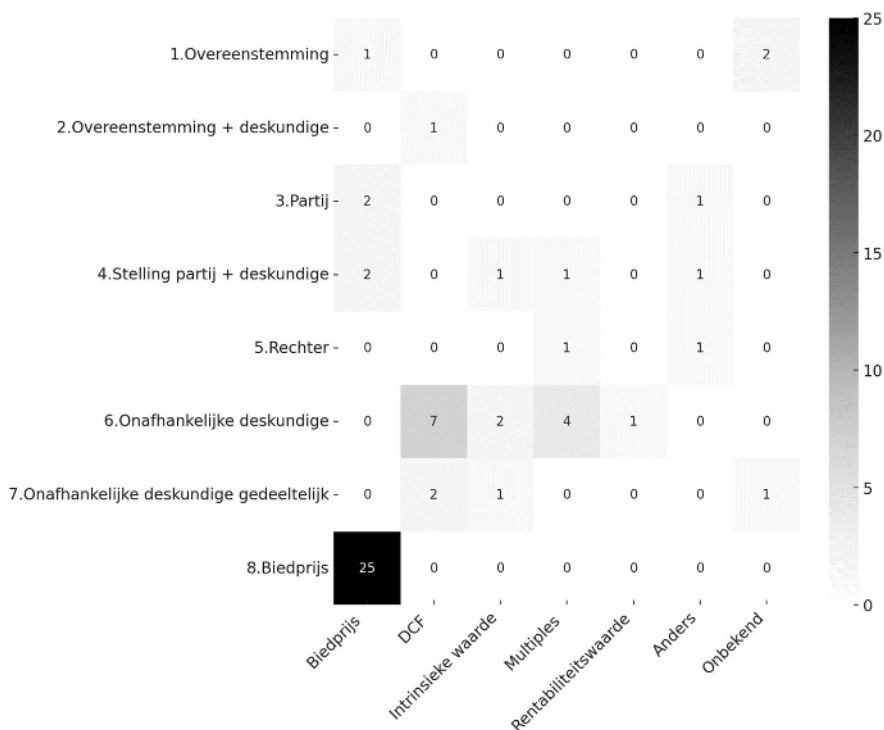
| | Biedprijs | DCF | Intrinsieke waarde | Multiples | Rentabiliteitswaarde | Anders | Onbekend |
|---|---|---|---|---|---|---|---|
| 1.Overeenstemming | 1 | 0 | 0 | 0 | 0 | 0 | 2 |
| 2.Overeenstemming + deskundige | 0 | 1 | 0 | 0 | 0 | 0 | 0 |
| 3.Partij | 2 | 0 | 0 | 0 | 0 | 1 | 0 |
| 4.Stelling partij + deskundige | 2 | 0 | 1 | 1 | 0 | 1 | 0 |
| 5.Rechter | 0 | 0 | 0 | 1 | 0 | 1 | 0 |
| 6.Onafhankelijke deskundige | 0 | 7 | 2 | 4 | 1 | 0 | 0 |
| 7.Onafhankelijke deskundige gedeeltelijk | 0 | 2 | 1 | 0 | 0 | 0 | 1 |
| 8.Biedprijs | 25 | 0 | 0 | 0 | 0 | 0 | 0 |

25
20
15
10
5
0